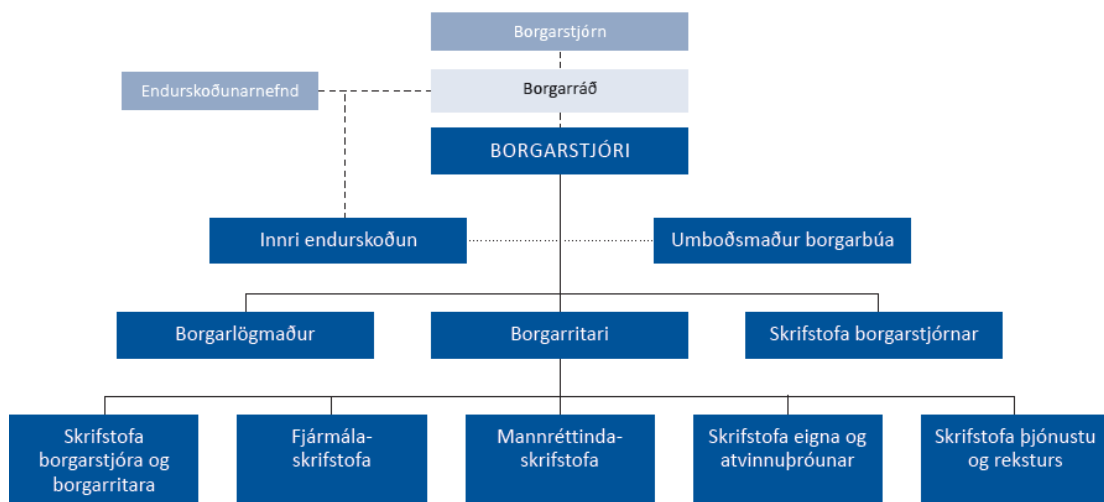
Borgarstjórn

Endurskoðunarnefnd

Borgarráð

BORGARSTJÓRI

Innri endurskoðun

Umboðsmaður borgarbúa

Borgarlögmaður

Borgarritari

Skrifstofa borgarstjórnar

Skrifstofa borgarstjóra og borgarritara

Fjármálaskrifstofa

Mannréttindaskrifstofa

Skrifstofa eigna og atvinnuþróunar

Skrifstofa þjónustu og reksturs